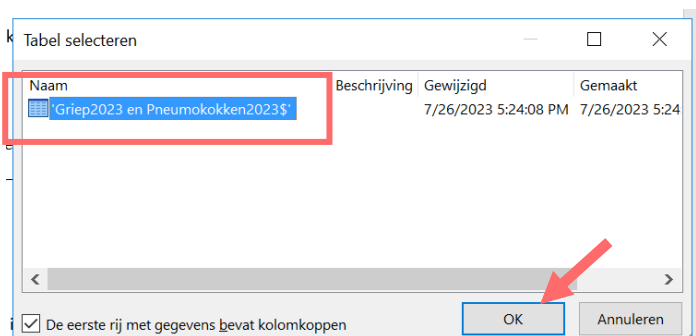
Tabel selecteren

| Naam | Beschrijving | Gewijzigd | Gemaakt |
|---|---|---|---|
| 'Griep2023 en Pneumokokken2023$' | | 7/26/2023 5:24:08 PM | 7/26/2023 5:24 |

De eerste rij met gegevens bevat kolomkoppen

OK

Annuleren